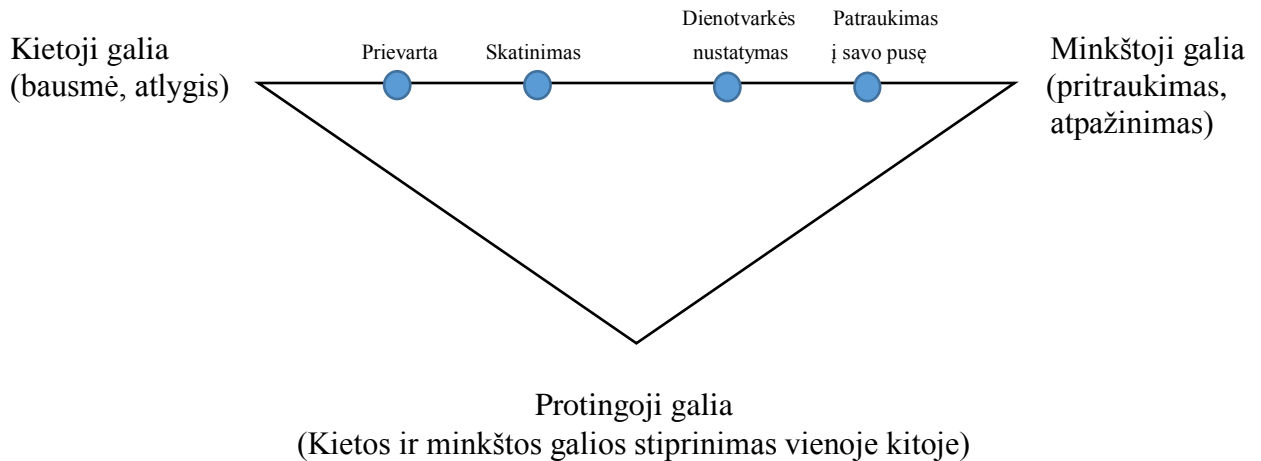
Kietoji galia
(bausmė, atlygis)

Prievarta

Skatinimas

Dienotvarkės
nustatymas

Patraukimas
į savo pusę

Minkštoji galia
(pritraukimas,
atpažinimas)

Protingoji galia
(Kietos ir minkštos galios stiprinimas vienoje kitoje)